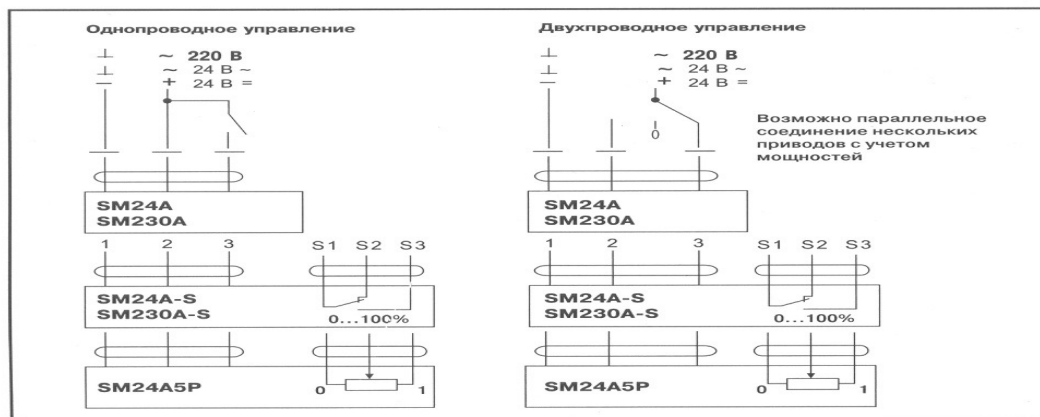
Однопроводное управление

⊥ ~ 220 В
⊥ ~ 24 В ~
— + 24 В =

SM24A
SM230A

1 2 3 S1 S2 S3

SM24A-S
SM230A-S
0...100%

SM24A5P
0 1

Двухпроводное управление

⊥ ~ 220 В
⊥ ~ 24 В ~
— + 24 В =

1
0

Возможно параллельное соединение нескольких приводов с учетом мощностей

SM24A
SM230A

1 2 3 S1 S2 S3

SM24A-S
SM230A-S
0...100%

SM24A5P
0 1